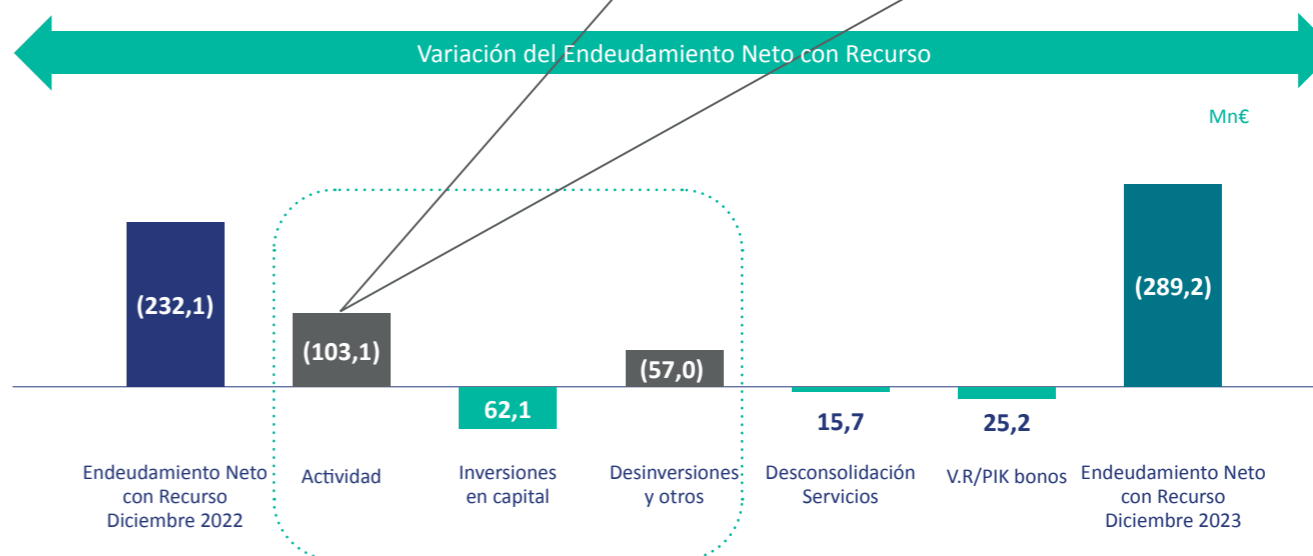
Variación del Endeudamiento Neto con Recurso

Mn€

(232,1)

(103,1)

62,1

(57,0)

15,7

25,2

(289,2)

Endeudamiento Neto con Recurso Diciembre 2022

Actividad

Inversiones en capital

Desinversiones y otros

Desconsolidación Servicios

V.R/PIK bonos

Endeudamiento Neto con Recurso Diciembre 2023